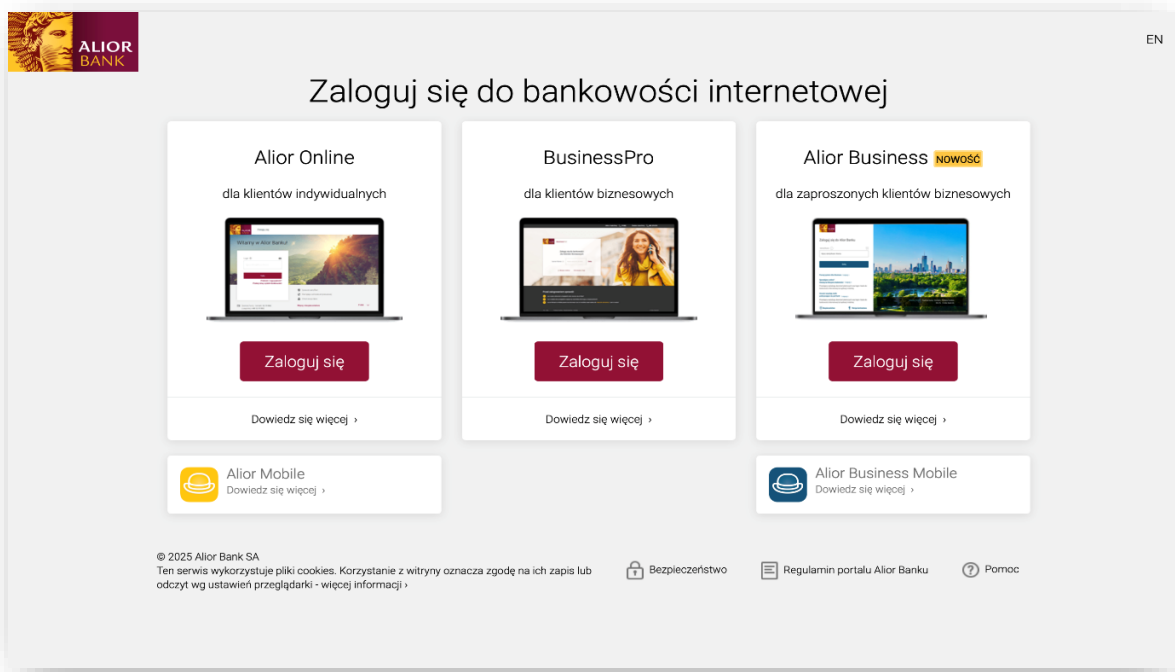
ALIOR BANK

EN

Zaloguj się do bankowości internetowej

Alior Online

dla klientów indywidualnych

Witamy w Alior Banku!

Zaloguj się

Dowiedz się więcej ›

BusinessPro

dla klientów biznesowych

Zaloguj się

Dowiedz się więcej ›

Alior Business NOWOŚĆ

dla zaproszonych klientów biznesowych

Zaloguj się

Dowiedz się więcej ›

Alior Mobile
Dowiedz się więcej ›

Alior Business Mobile
Dowiedz się więcej ›

© 2025 Alior Bank SA
Ten serwis wykorzystuje pliki cookies. Korzystanie z witryny oznacza zgodę na ich zapis lub odczyt wg ustawień przeglądarki - więcej informacji ›

Bezpieczeństwo

Regulamin portalu Alior Banku

Pomoc